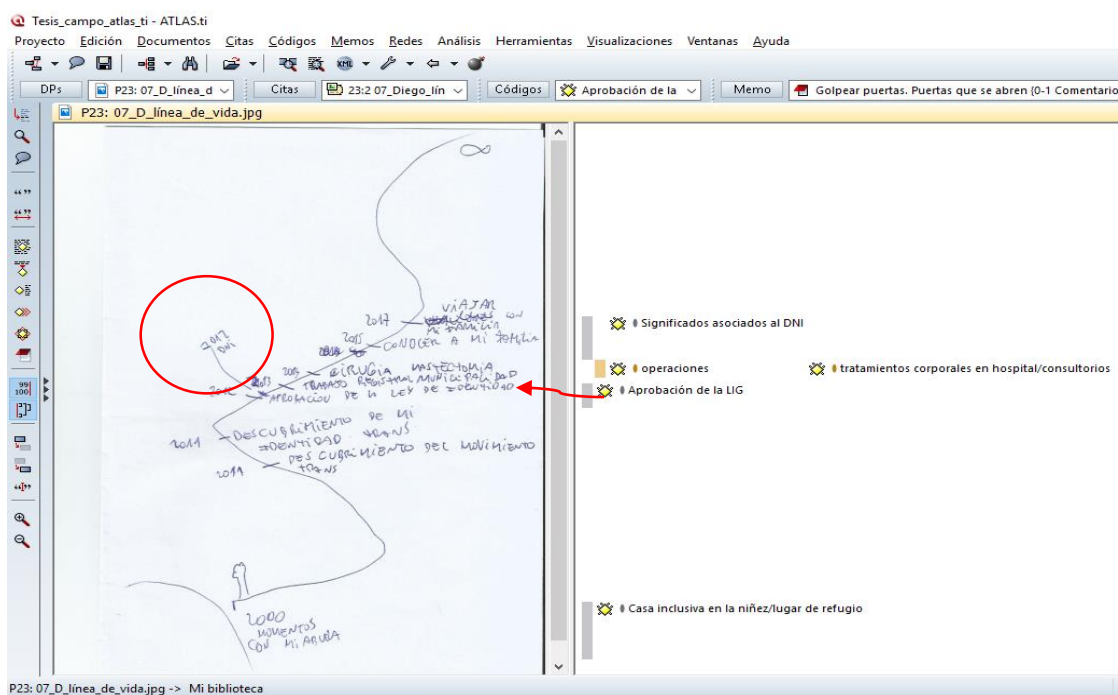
Tesis_campo_atlas_ti - ATLAS.ti

Proyecto Edición Documentos Citas Códigos Memos Redes Análisis Herramientas Visualizaciones Ventanas Ayuda

DPs P23: 07_D_línea_d Citas 23:2 07_Diego_lín Códigos Aprobación de la Memo Golpear puertas. Puertas que se abren {0-1 Comentario

P23: 07_D_línea_de_vida.jpg

∞

2017 VIAJAR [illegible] CON MI FAMILIA

2015 CONOCER A MI FAMILIA

2017 DNI

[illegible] 2015 CIRUGIA MASTECTOMIA

2013 TRABAJO REGISTRO MUNICIPAL DAD

2012 APROBACION DE LA LEY DE IDENTIDAD

2011 DESCUBRIMIENTO DE MI IDENTIDAD TRANS

2011 DESCUBRIMIENTO DEL MOVIMIENTO TRANS

2000 MOMENTOS CON MI ABUELA

Significados asociados al DNI

operaciones

tratamientos corporales en hospital/consultorios

Aprobación de la LIG

Casa inclusiva en la niñez/lugar de refugio

P23: 07_D_línea_de_vida.jpg -> Mi biblioteca